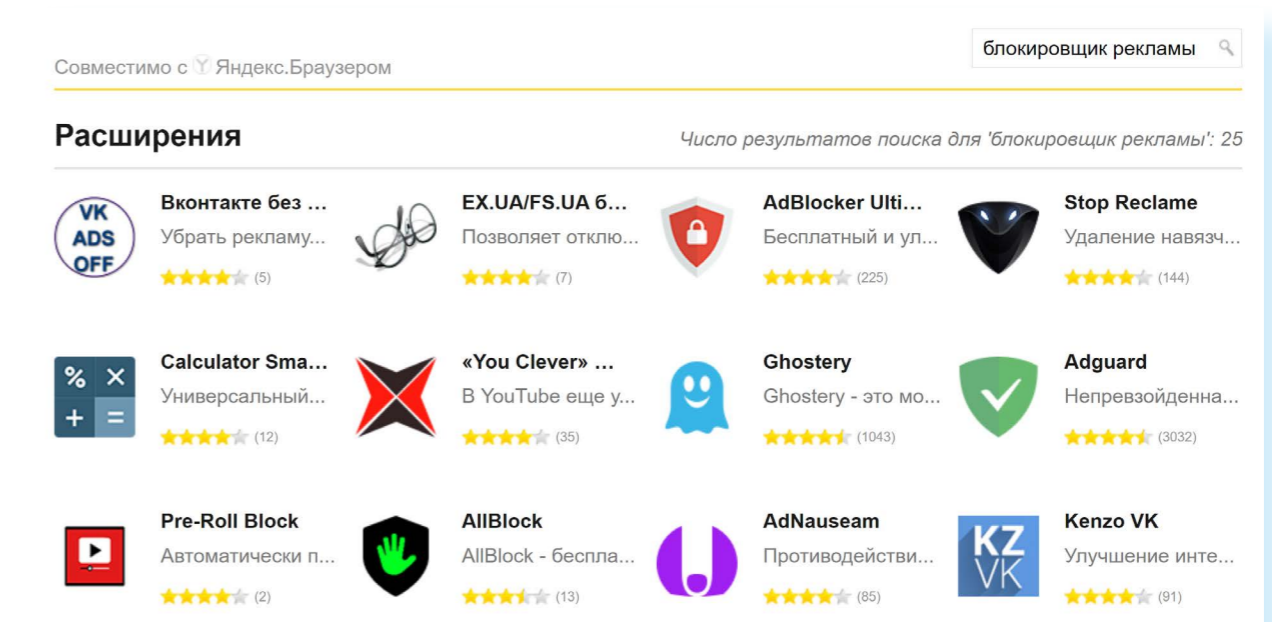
Совместимо с Яндекс.Браузером

блокировщик рекламы

Расширения

Число результатов поиска для 'блокировщик рекламы': 25

VK ADS OFF
Вконтакте без ...
Убрать рекламу...
(5)

EX.UA/FS.UA б...
Позволяет отклю...
(7)

AdBlocker Ulti...
Бесплатный и ул...
(225)

Stop Reclame
Удаление навязч...
(144)

Calculator Sma...
Универсальный...
(12)

«You Clever» ...
В YouTube еще у...
(35)

Ghostery
Ghostery - это мо...
(1043)

Adguard
Непревзойденна...
(3032)

Pre-Roll Block
Автоматически п...
(2)

AllBlock
AllBlock - беспла...
(13)

AdNauseam
Противодействи...
(85)

KZ VK
Kenzo VK
Улучшение инте...
(91)